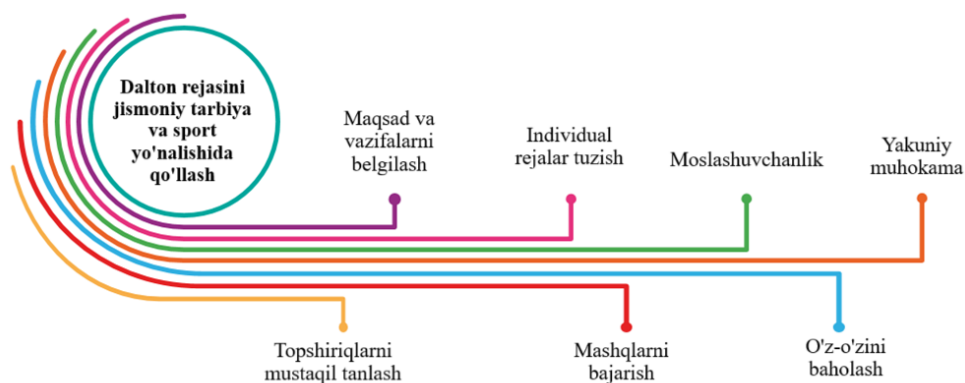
Dalton rejasini jismoniy tarbiya va sport yo'nalishida qo'llash

Maqsad va vazifalarni belgilash

Individual rejalar tuzish

Moslashuvchanlik

Yakuniy muhokama

Topshiriqlarni mustaqil tanlash

Mashqlarni bajarish

O'z-o'zini baholash